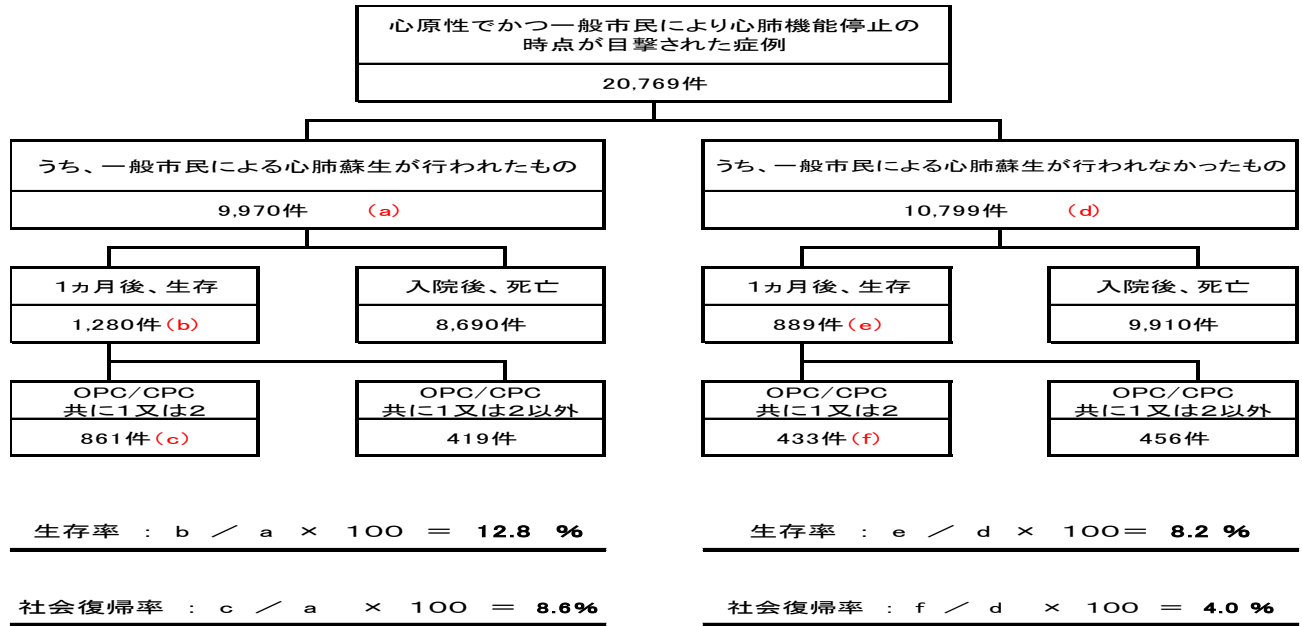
心原性でかつ一般市民により心肺機能停止の時点が目撃された症例

20,769件

うち、一般市民による心肺蘇生が行われたもの

9,970件 （a）

1ヵ月後、生存

1,280件（b）

OPC/CPC 共に1又は2

861件（c）

OPC/CPC 共に1又は2以外

419件

入院後、死亡

8,690件

うち、一般市民による心肺蘇生が行われなかったもの

10,799件 （d）

1ヵ月後、生存

889件（e）

OPC/CPC 共に1又は2

433件（f）

OPC/CPC 共に1又は2以外

456件

入院後、死亡

9,910件

生存率 ： b ／ a × 100 ＝ 12.8 %

社会復帰率 ： c ／ a × 100 ＝ 8.6%

生存率 ： e ／ d × 100＝ 8.2 %

社会復帰率 ： f ／ d × 100 ＝ 4.0 %